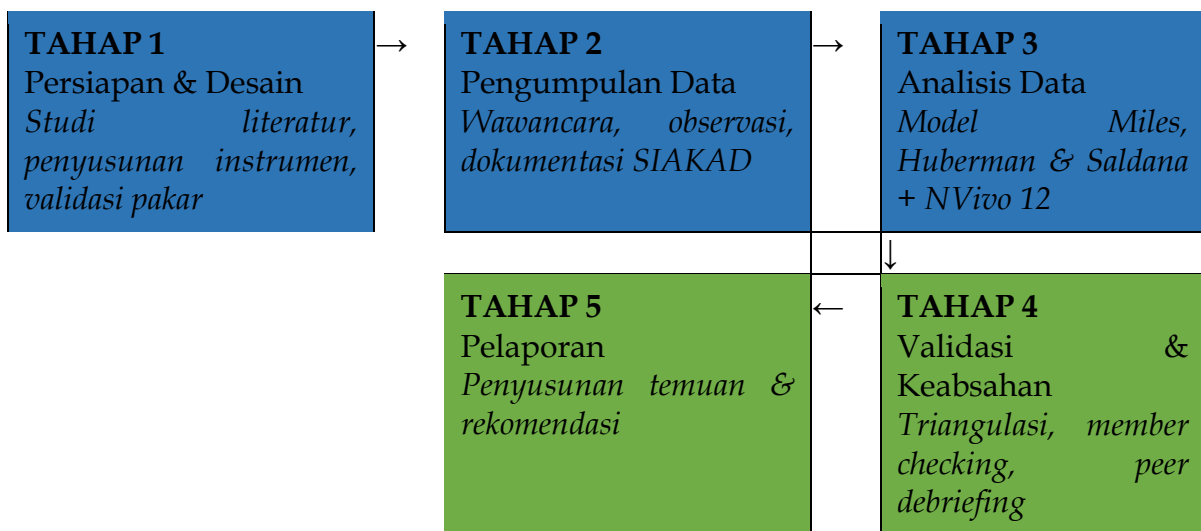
| TAHAP 1<br>Persiapan & Desain<br>*Studi literatur, penyusunan instrumen, validasi pakar* | → | TAHAP 2<br>Pengumpulan Data<br>*Wawancara, observasi, dokumentasi SIAKAD* | → | TAHAP 3<br>Analisis Data<br>*Model Miles, Huberman & Saldana + NVivo 12* |
|---|---|---|---|---|
| | | | | ↓ |
| | | TAHAP 5<br>Pelaporan<br>*Penyusunan temuan & rekomendasi* | ← | TAHAP 4<br>Validasi & Keabsahan<br>*Triangulasi, member checking, peer debriefing* |